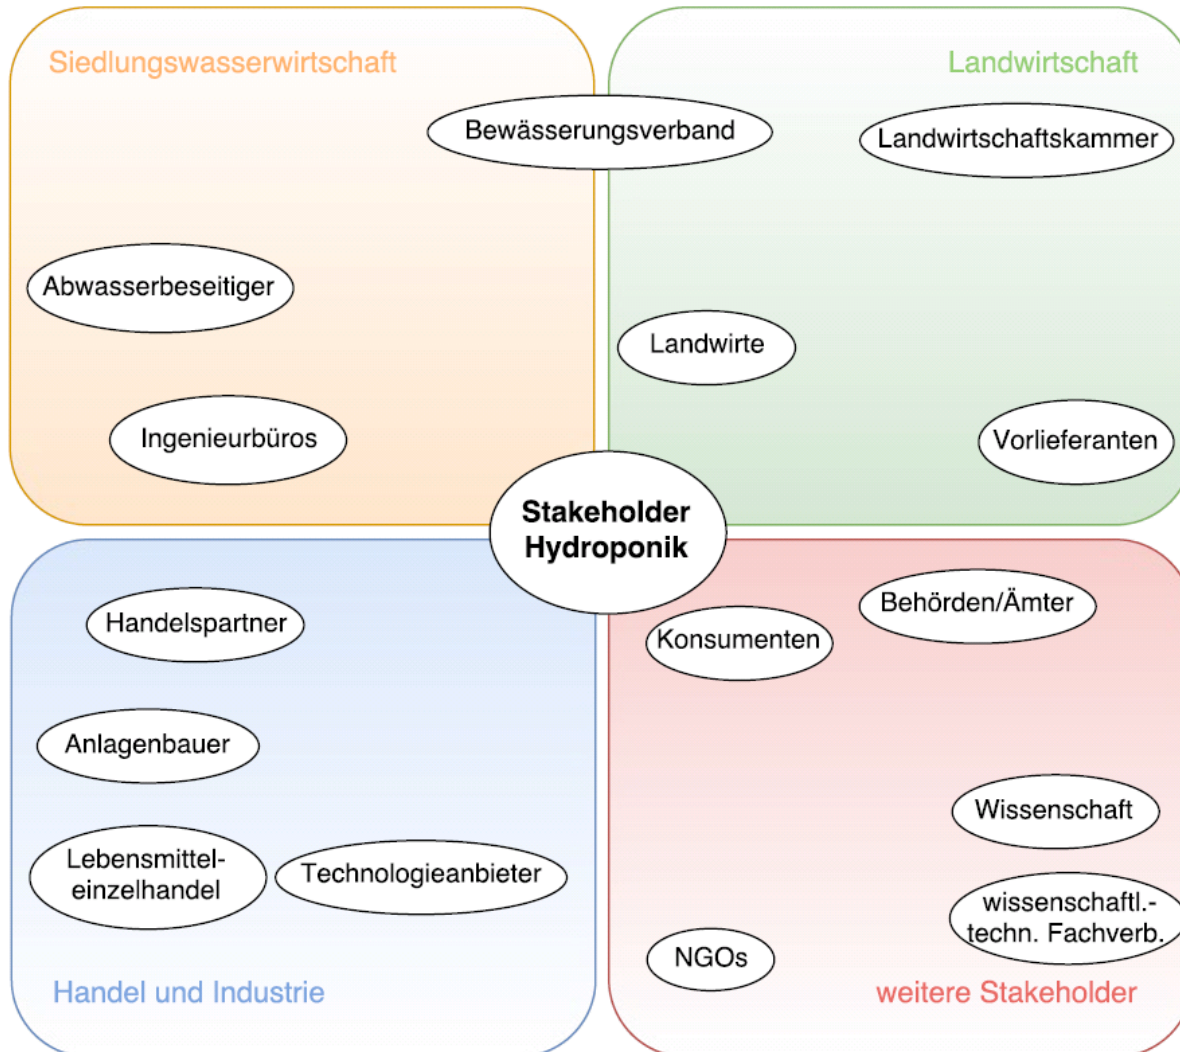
Siedlungswasserwirtschaft

Landwirtschaft

Bewässerungsverband

Landwirtschaftskammer

Abwasserbeseitiger

Landwirte

Ingenieurbüros

Vorlieferanten

Stakeholder Hydroponik

Handelspartner

Behörden/Ämter

Konsumenten

Anlagenbauer

Wissenschaft

Lebensmitteleinzelhandel

Technologieanbieter

wissenschaftl.-techn. Fachverb.

NGOs

Handel und Industrie

weitere Stakeholder